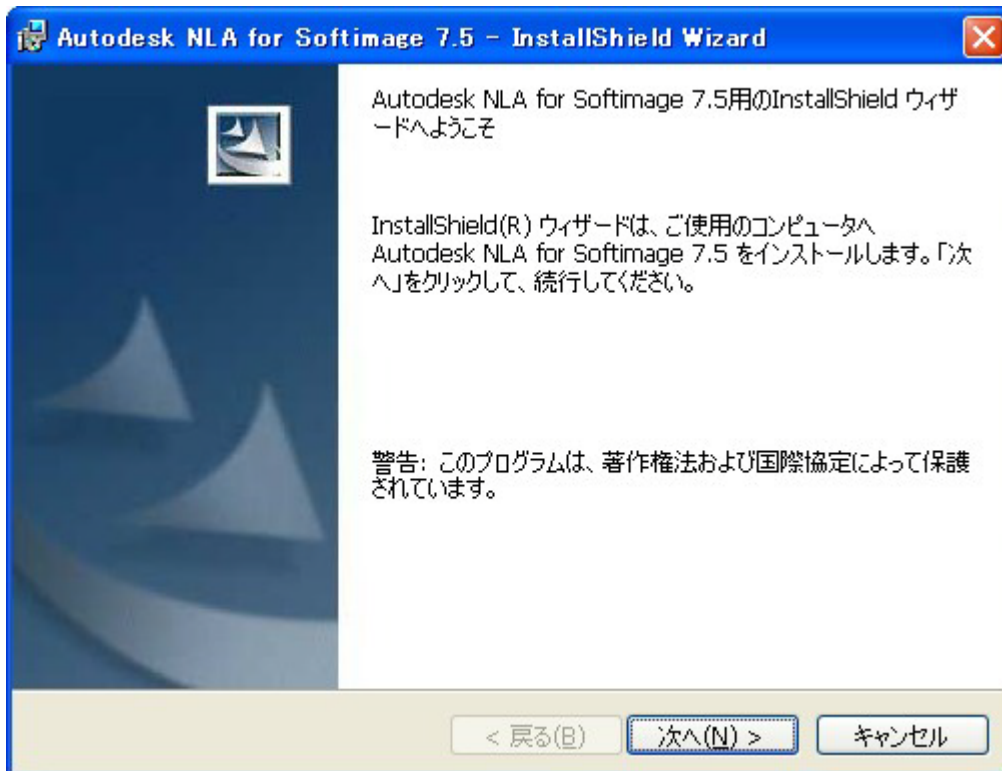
Autodesk NLA for Softimage 7.5 - InstallShield Wizard

Autodesk NLA for Softimage 7.5用のInstallShield ウィザードへようこそ

InstallShield(R) ウィザードは、ご使用のコンピュータへ Autodesk NLA for Softimage 7.5 をインストールします。「次へ」をクリックして、続行してください。

警告: このプログラムは、著作権法および国際協定によって保護されています。

< 戻る(B)

次へ(N) >

キャンセル